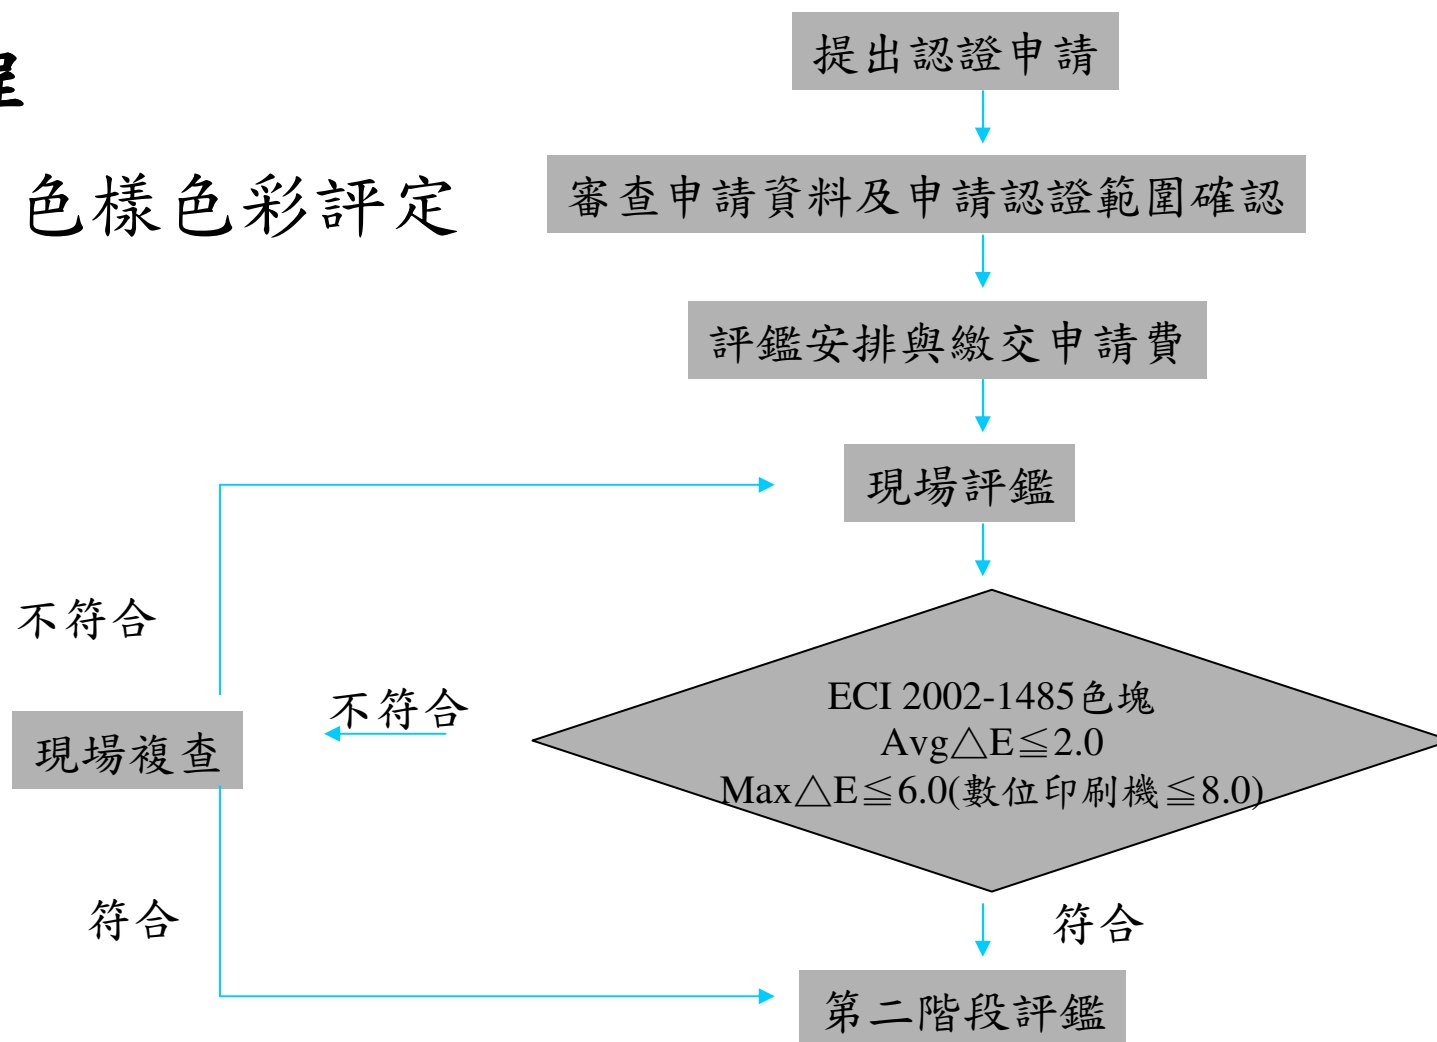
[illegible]

色樣色彩評定

提出認證申請

審查申請資料及申請認證範圍確認

評鑑安排與繳交申請費

現場評鑑

不符合

不符合

現場複查

ECI 2002-1485色塊
Avg$\triangle$E$\leqq$2.0
Max$\triangle$E$\leqq$6.0(數位印刷機$\leqq$8.0)

符合

符合

第二階段評鑑